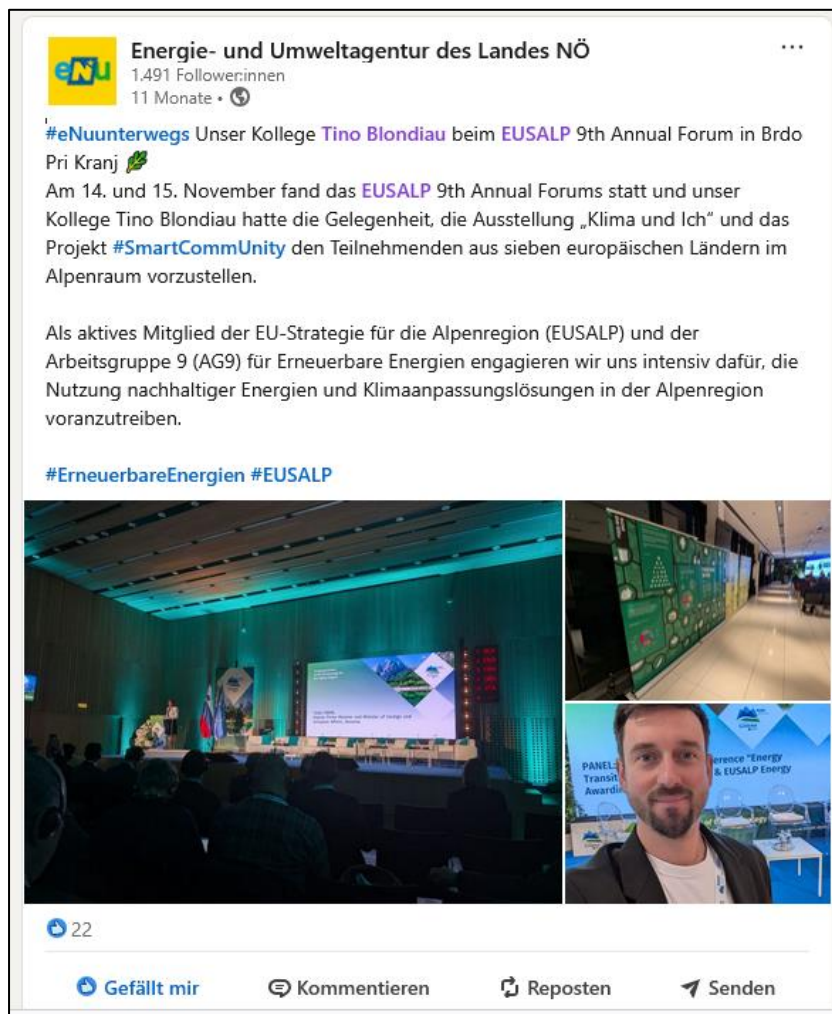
eNu

Energie- und Umweltagentur des Landes NÖ
1.491 Follower:innen
11 Monate •

...

#eNuunterwegs Unser Kollege Tino Blondiau beim EUSALP 9th Annual Forum in Brdo Pri Kranj 🌿
Am 14. und 15. November fand das EUSALP 9th Annual Forums statt und unser Kollege Tino Blondiau hatte die Gelegenheit, die Ausstellung „Klima und Ich" und das Projekt #SmartCommUnity den Teilnehmenden aus sieben europäischen Ländern im Alpenraum vorzustellen.

Als aktives Mitglied der EU-Strategie für die Alpenregion (EUSALP) und der Arbeitsgruppe 9 (AG9) für Erneuerbare Energien engagieren wir uns intensiv dafür, die Nutzung nachhaltiger Energien und Klimaanpassungslösungen in der Alpenregion voranzutreiben.

#ErneuerbareEnergien #EUSALP

PANEL: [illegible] Transit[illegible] Awardi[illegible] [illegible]erence "Energy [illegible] & EUSALP Energy

22

Gefällt mir Kommentieren Reposten Senden